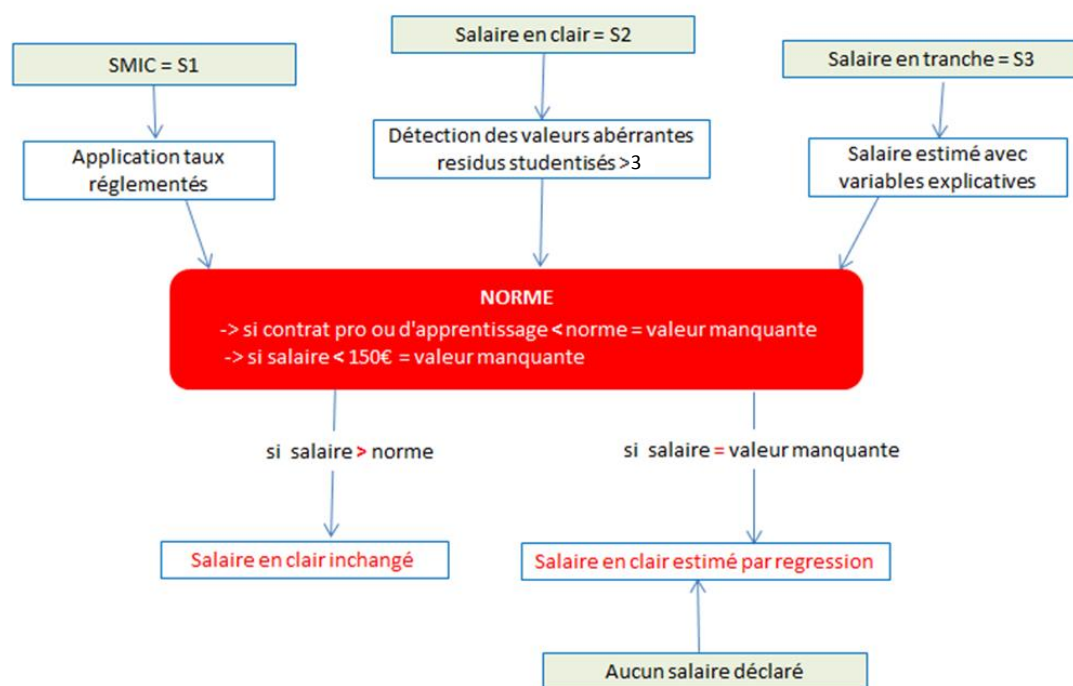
SMIC = S1

Application taux réglementés

Salaire en clair = S2

Détection des valeurs abérrantes residus studentisés >3

Salaire en tranche = S3

Salaire estimé avec variables explicatives

NORME
-> si contrat pro ou d'apprentissage < norme = valeur manquante
-> si salaire < 150€ = valeur manquante

si salaire > norme

si salaire = valeur manquante

Salaire en clair inchangé

Salaire en clair estimé par regression

Aucun salaire déclaré